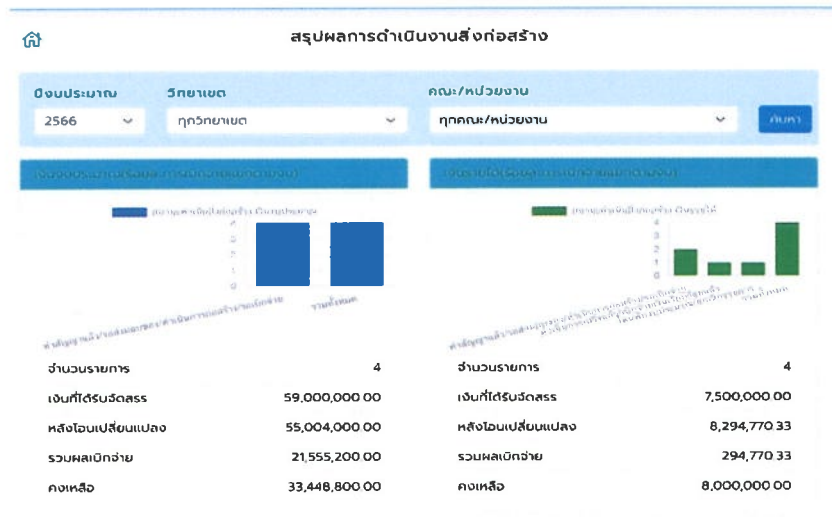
สรุปผลการดำเนินงานสิ่งก่อสร้าง

ปีงบประมาณ
2566

วิทยาเขต
ทุกวิทยาเขต

คณะ/หน่วยงาน
ทุกคณะ/หน่วยงาน

ค้นหา

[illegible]

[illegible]

4
3
2
1
0

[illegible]

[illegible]

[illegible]

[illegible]

4
3
2
1
0

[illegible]

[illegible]

| จำนวนรายการ | 4 |
|---|---|
| เงินที่ได้รับจัดสรร | 59,000,000.00 |
| หลังโอนเปลี่ยนแปลง | 55,004,000.00 |
| รวมผลเบิกจ่าย | 21,555,200.00 |
| คงเหลือ | 33,448,800.00 |

| จำนวนรายการ | 4 |
|---|---|
| เงินที่ได้รับจัดสรร | 7,500,000.00 |
| หลังโอนเปลี่ยนแปลง | 8,294,770.33 |
| รวมผลเบิกจ่าย | 294,770.33 |
| คงเหลือ | 8,000,000.00 |